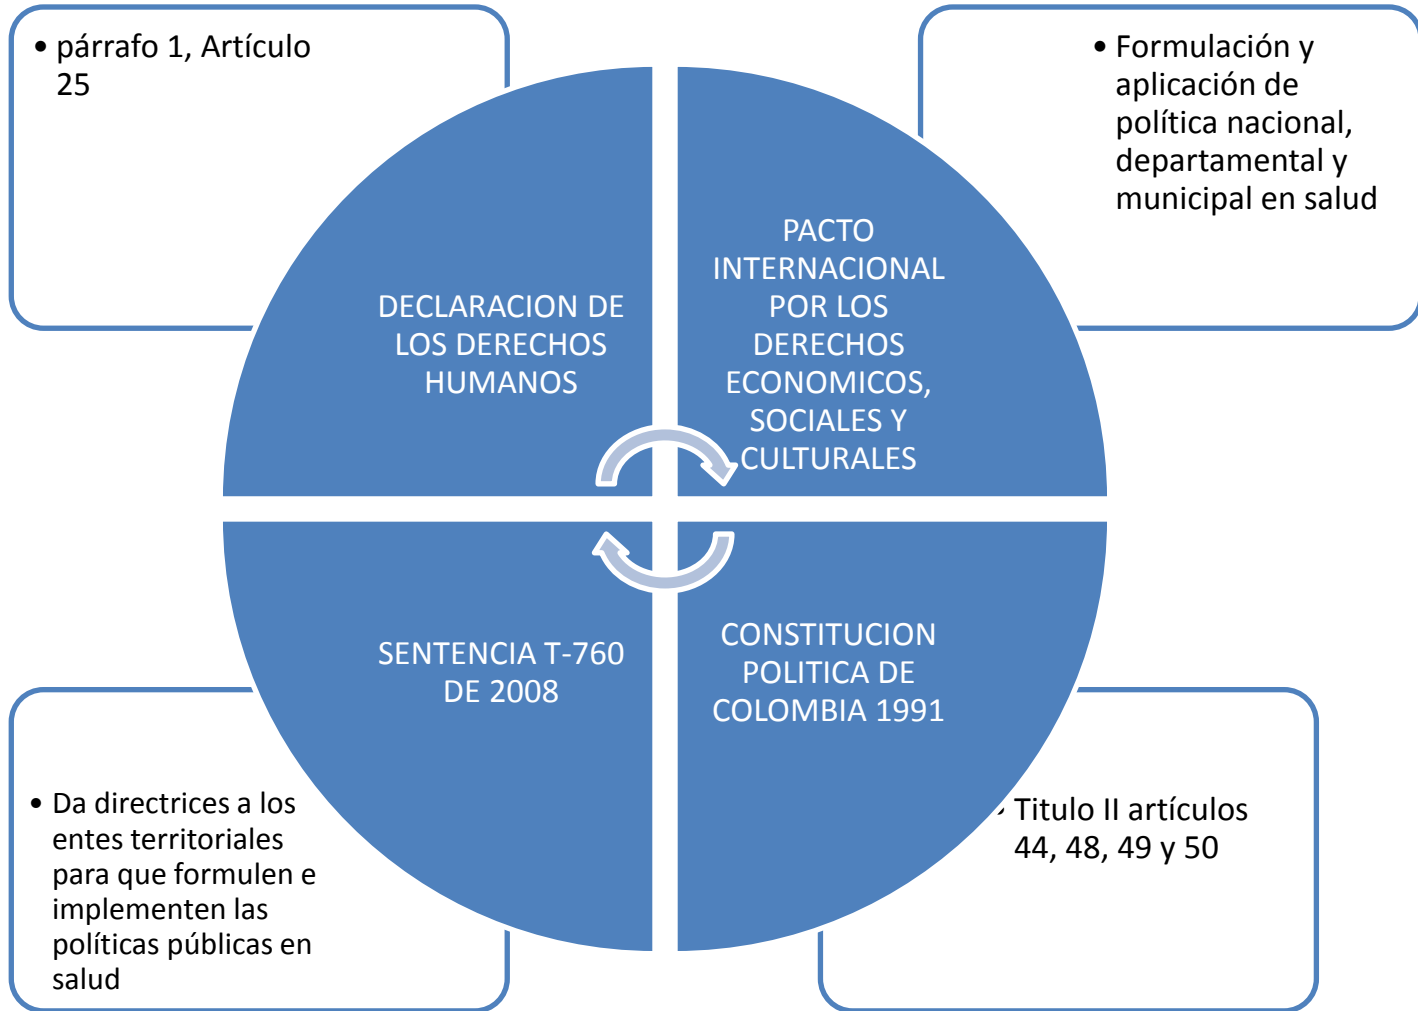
• párrafo 1, Artículo 25

• Formulación y aplicación de política nacional, departamental y municipal en salud

DECLARACION DE LOS DERECHOS HUMANOS

PACTO INTERNACIONAL POR LOS DERECHOS ECONOMICOS, SOCIALES Y CULTURALES

SENTENCIA T-760 DE 2008

CONSTITUCION POLITICA DE COLOMBIA 1991

• Da directrices a los entes territoriales para que formulen e implementen las políticas públicas en salud

• Titulo II artículos 44, 48, 49 y 50